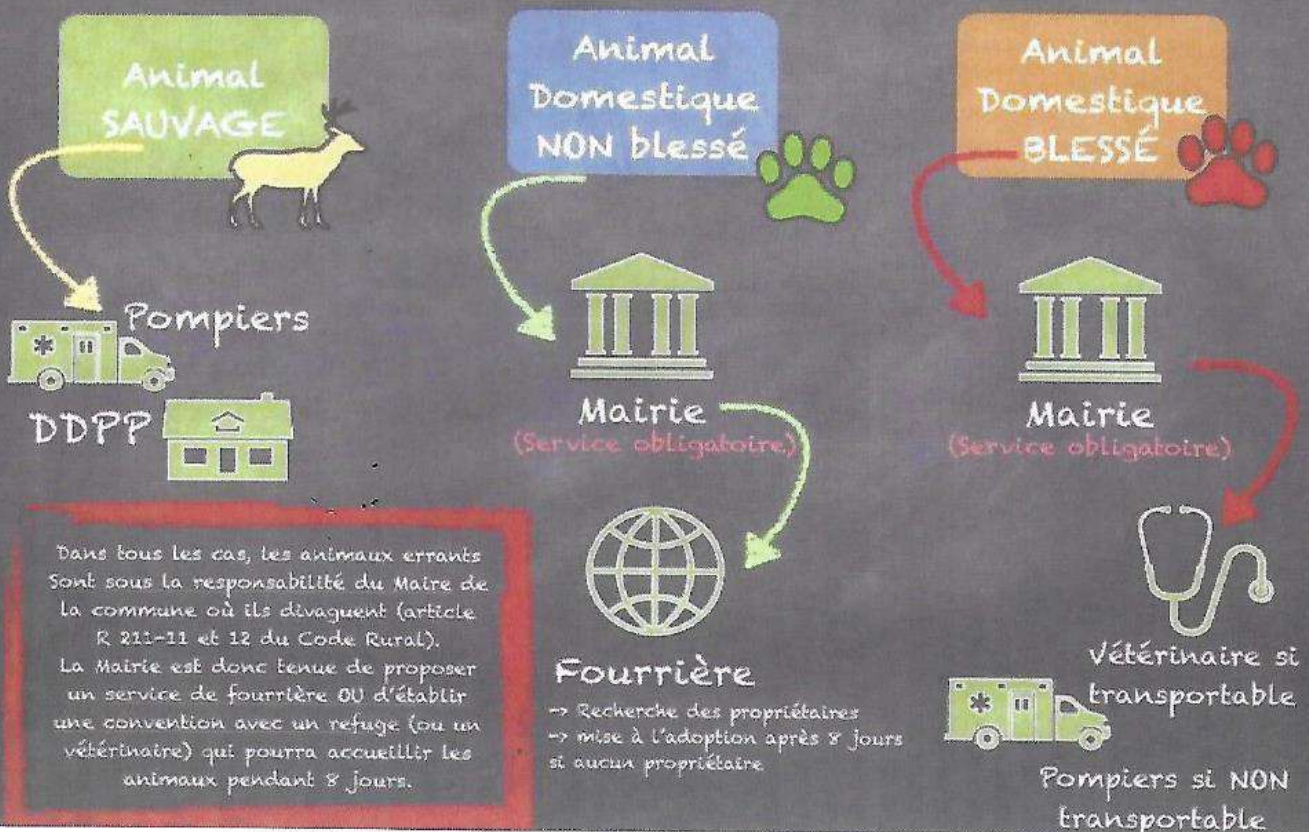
Animal SAUVAGE

Animal Domestique NON blessé

Animal Domestique BLESSÉ

Pompiers

DDPP

Mairie
(Service obligatoire)

Mairie
(Service obligatoire)

Dans tous les cas, les animaux errants Sont sous la responsabilité du Maire de la commune où ils divaguent (article R 211-11 et 12 du Code Rural).
La Mairie est donc tenue de proposer un service de fourrière OU d'établir une convention avec un refuge (ou un vétérinaire) qui pourra accueillir les animaux pendant 8 jours.

Fourrière
-> Recherche des propriétaires
-> mise à l'adoption après 8 jours si aucun propriétaire

Vétérinaire si transportable

Pompiers si NON transportable